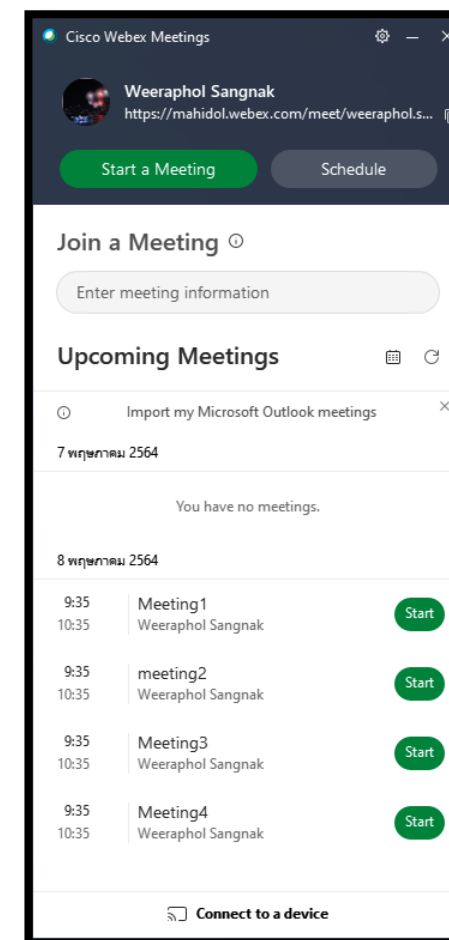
Cisco Webex Meetings

Weeraphol Sangnak
https://mahidol.webex.com/meet/weeraphol.s...

Start a Meeting

Schedule

Join a Meeting

Enter meeting information

Upcoming Meetings

Import my Microsoft Outlook meetings

7 พฤษภาคม 2564

You have no meetings.

8 พฤษภาคม 2564

9:35
10:35
Meeting1
Weeraphol Sangnak
Start

9:35
10:35
meeting2
Weeraphol Sangnak
Start

9:35
10:35
Meeting3
Weeraphol Sangnak
Start

9:35
10:35
Meeting4
Weeraphol Sangnak
Start

Connect to a device